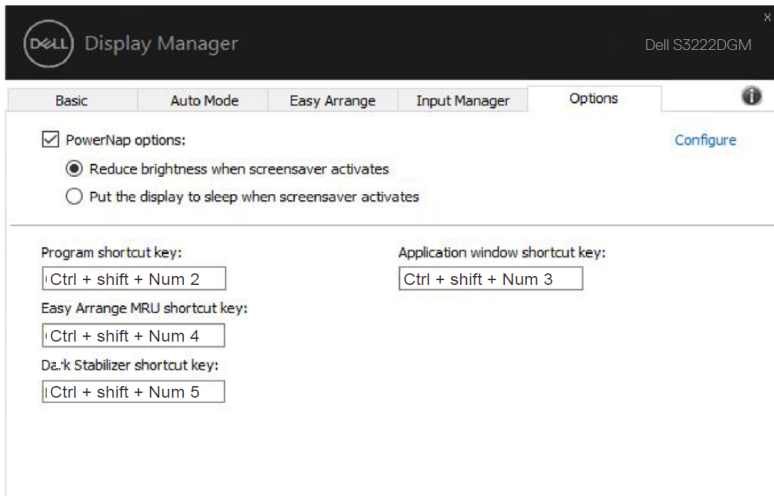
DELL Display Manager

Dell S3222DGM

×

Basic | Auto Mode | Easy Arrange | Input Manager | Options

PowerNap options:

Configure

Reduce brightness when screensaver activates

Put the display to sleep when screensaver activates

Program shortcut key:

Ctrl + shift + Num 2

Application window shortcut key:

Ctrl + shift + Num 3

Easy Arrange MRU shortcut key:

Ctrl + shift + Num 4

Da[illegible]k Stabilizer shortcut key:

Ctrl + shift + Num 5